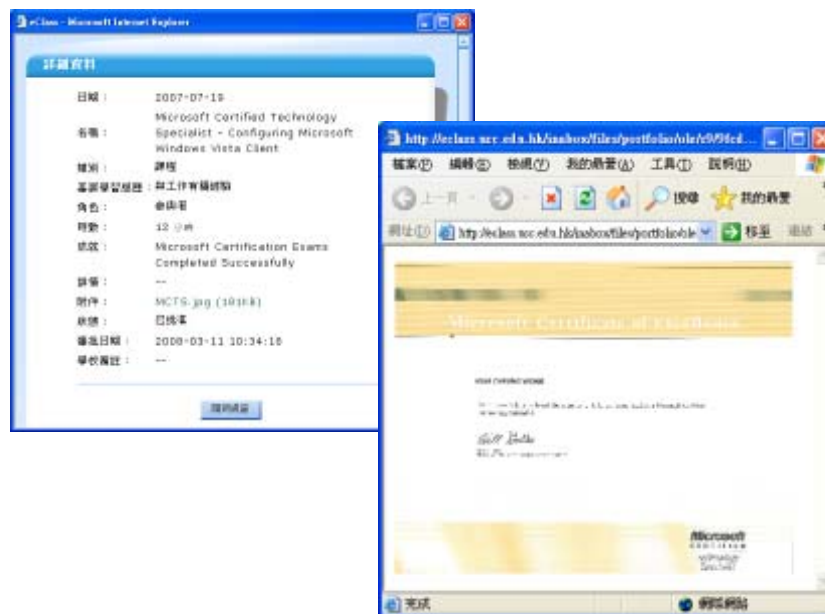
eClass - Microsoft Internet Explorer

詳細資料

日期： 2007-07-19
名稱： Microsoft Certified Technology Specialist - Configuring Microsoft Windows Vista Client
類別： 課程
其他學習經歷：與工作有關經驗
角色： 參與者
時數： 12 小時
成就： Microsoft Certification Exams Completed Successfully
評價： --
附件： MCTS.jpg (181Kb)
狀態： 已核准
遞交日期： 2008-03-11 10:34:18
學校備註： --

關閉視窗

http://eclass.ncc.edu.hk/eclass/files/portfolio/ole/r9/9fcd...

檔案(F) 編輯(E) 檢視(V) 我的最愛(A) 工具(T) 說明(H)

上一頁 搜尋 我的最愛

網址(D) http://eclass.ncc.edu.hk/eclass/files/portfolio/ole 移至 連結

Microsoft Certificate of Excellence

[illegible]

Microsoft

完成 網際網路